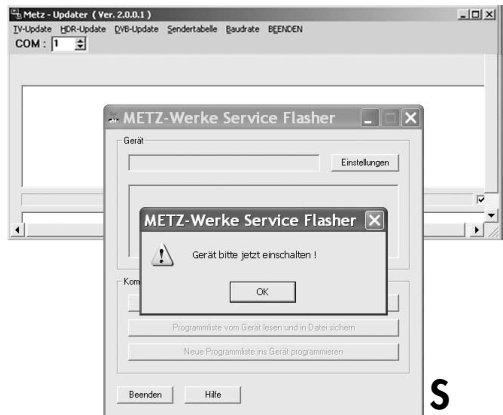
Metz - Updater ( Ver. 2.0.0.1 )

TV-Update HDR-Update DVB-Update Sendertabelle Baudrate BEENDEN

COM : 1

METZ-Werke Service Flasher

Gerät

Einstellungen

METZ-Werke Service Flasher

Gerät bitte jetzt einschalten !

OK

Kom

Programmliste vom Gerät lesen und in Datei sichern

Neue Programmliste ins Gerät programmieren

Beenden

Hilfe

S